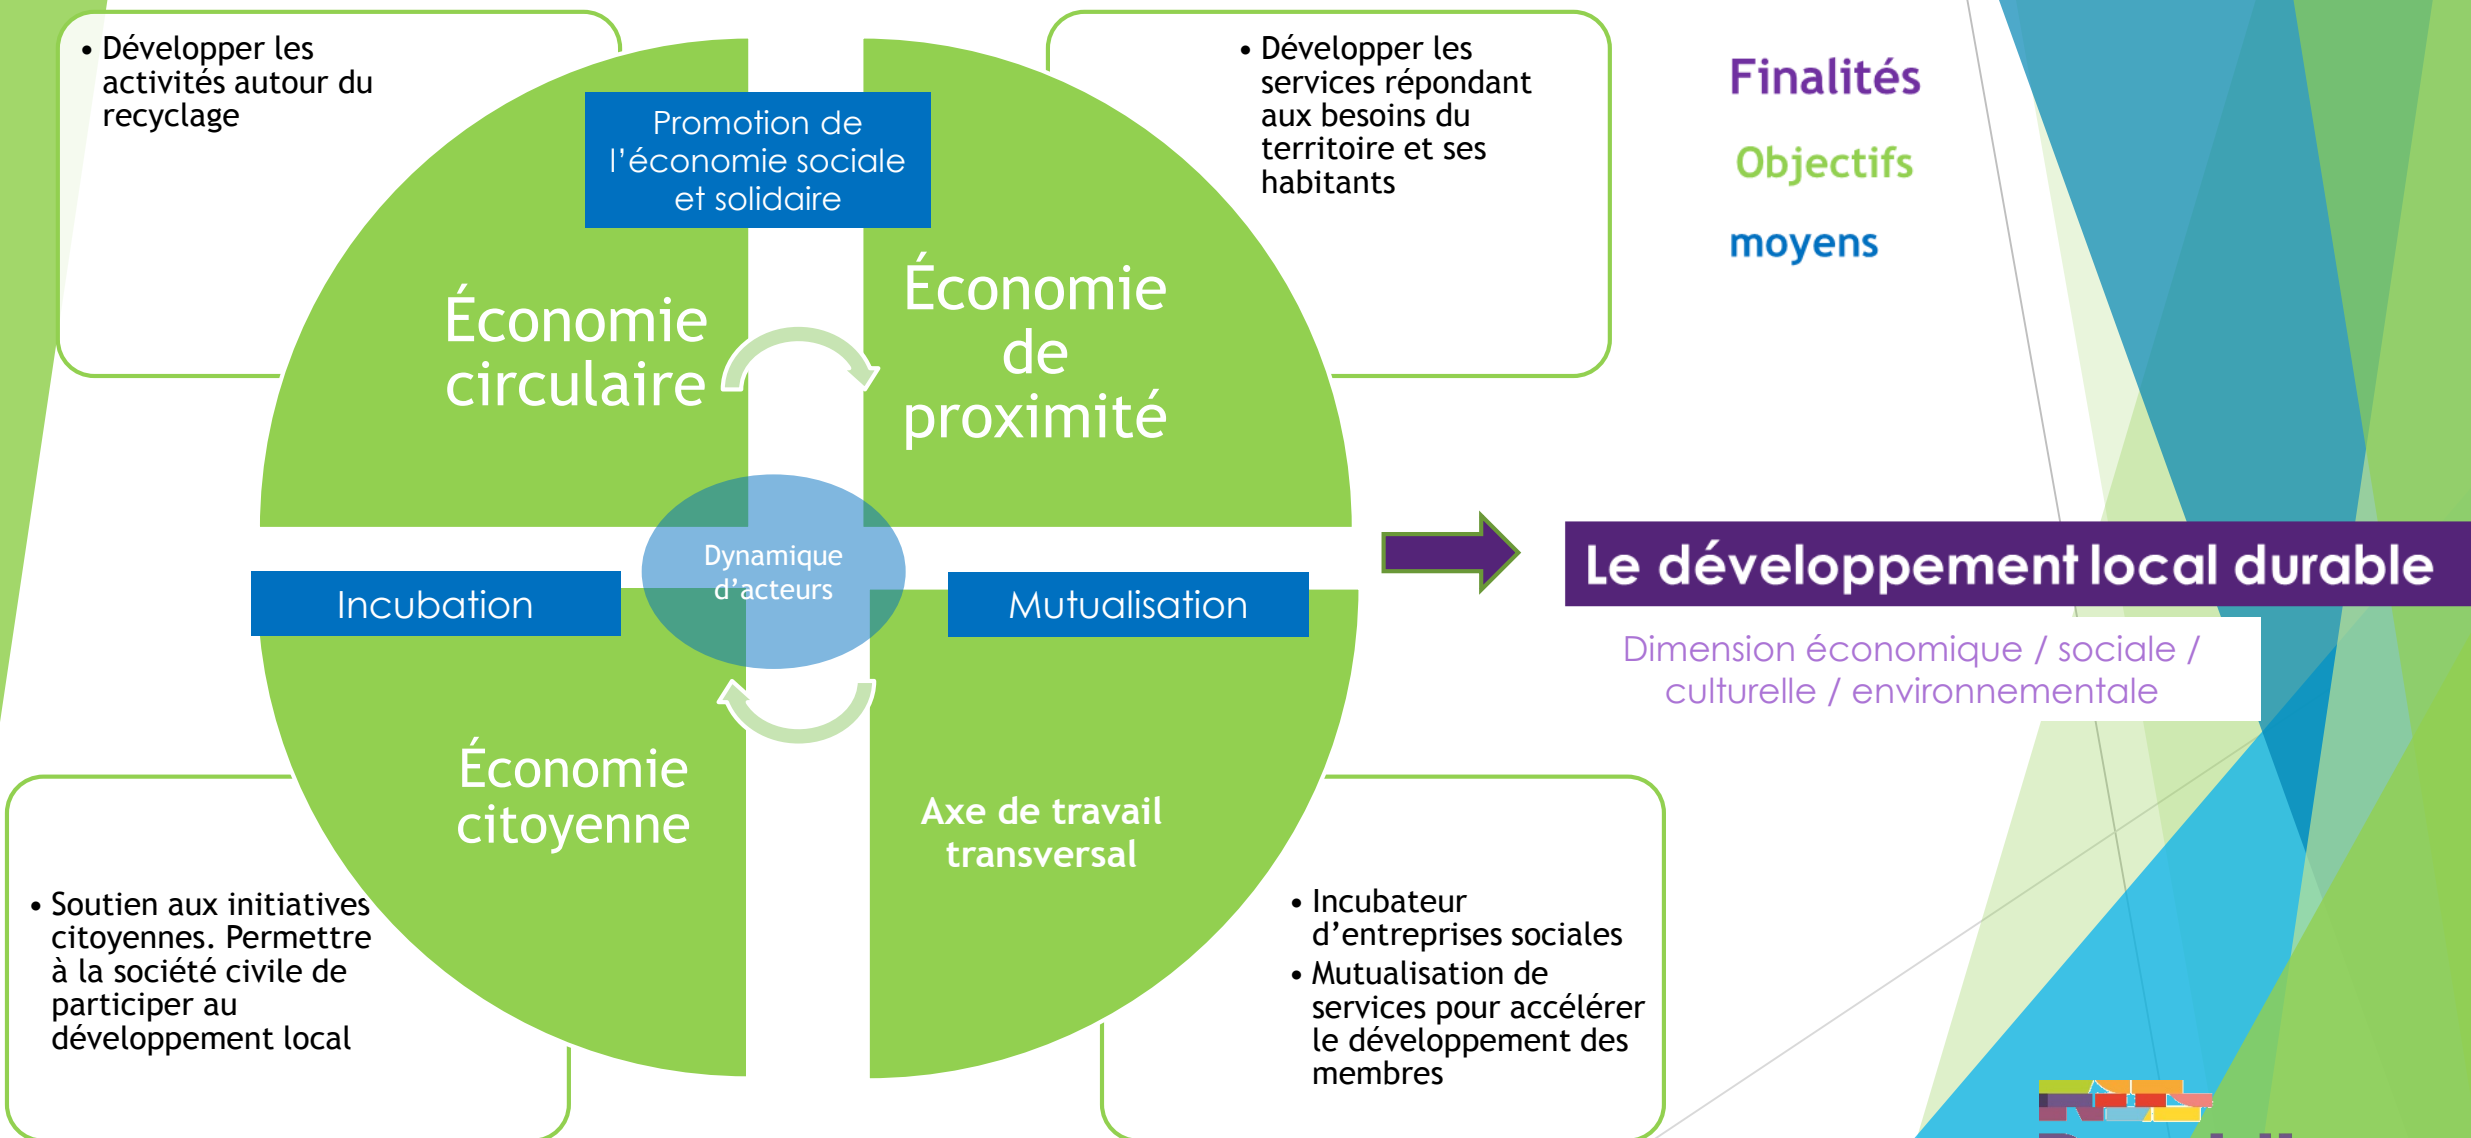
• Développer les activités autour du recyclage

Promotion de l'économie sociale et solidaire

• Développer les services répondant aux besoins du territoire et ses habitants

Finalités

Objectifs

moyens

Économie circulaire

Économie de proximité

Dynamique d'acteurs

Incubation

Mutualisation

Le développement local durable

Dimension économique / sociale / culturelle / environnementale

Économie citoyenne

Axe de travail transversal

• Soutien aux initiatives citoyennes. Permettre à la société civile de participer au développement local

• Incubateur d'entreprises sociales
• Mutualisation de services pour accélérer le développement des membres